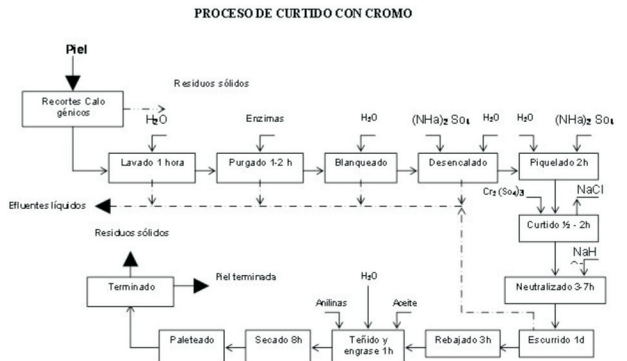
PROCESO DE CURTIDO CON CROMO

Piel

Residuos sólidos

Recortes Calo génicos

H2O

Enzimas

H2O

(NHa)2 So4

H2O

H2O

(NHa)2 So4

Lavado 1 hora

Purgado 1-2 h

Blanqueado

Desencalado

Piquelado 2h

$Cr_2(So_4)_3$

NaCl

Efluentes líquidos

Curtido ½ - 2h

Residuos sólidos

NaH

Terminado

Piel terminada

Neutralizado 3-7h

H2O

Anilinas

Aceite

Paleteado

Secado 8h

Teñido y engrase 1h

Rebajado 3h

Escurrido 1d